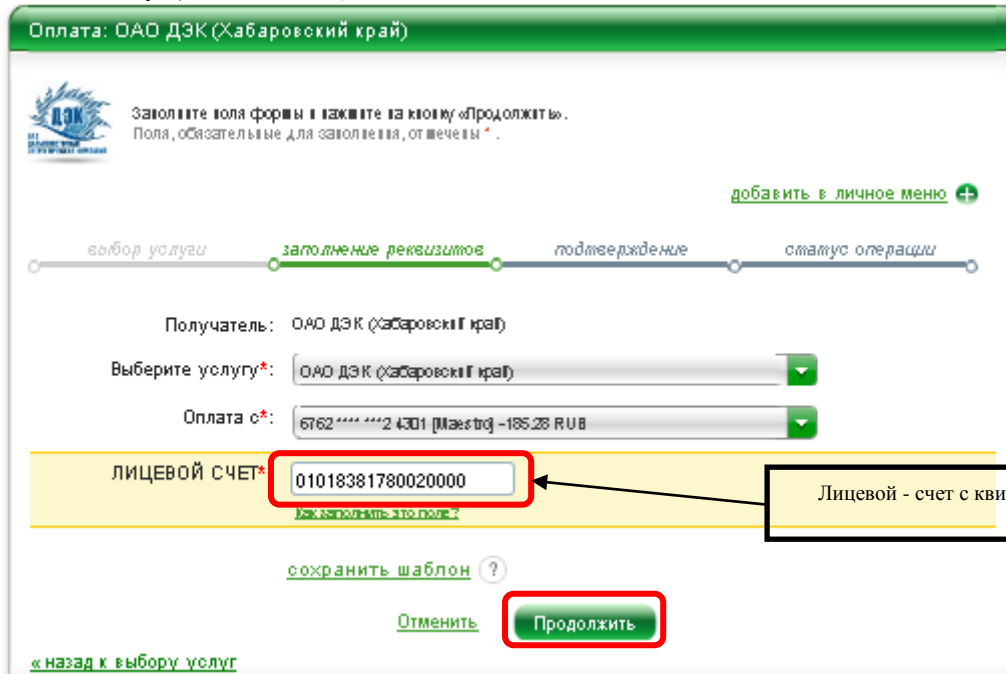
Оплата: ОАО ДЭК (Хабаровский край)

ДЭК

Заполните поля формы и нажмите на кнопку «Продолжить».
Поля, обязательные для заполнения, отмечены *.

добавить в личное меню

выбор услуги
заполнение реквизитов
подтверждение
статус операции

Получатель: ОАО ДЭК (Хабаровский край)

Выберите услугу*: ОАО ДЭК (Хабаровский край)

Оплата с*: 6762 **** ***2 4301 [Maestro] -185.28 RUB

ЛИЦЕВОЙ СЧЕТ* 01018381780020000

Как заполнить это поле?

Лицевой - счет с кви

сохранить шаблон ?

Отменить Продолжить

« назад к выбору услуг